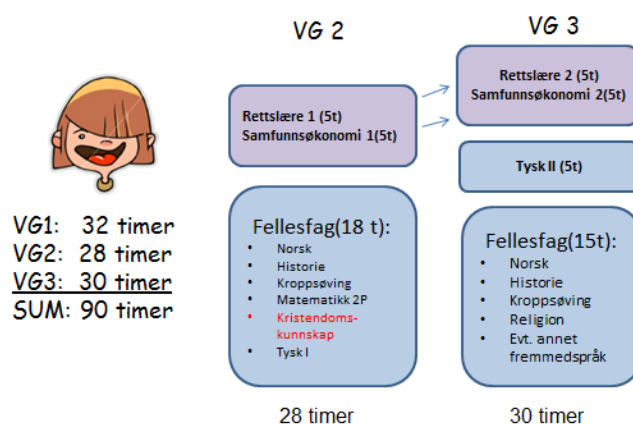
VG1: 32 timer
VG2: 28 timer
VG3: 30 timer
SUM: 90 timer

VG 2

Rettslære 1 (5t)
Samfunnsøkonomi 1(5t)

Fellesfag(18 t):
- Norsk
- Historie
- Kroppsøving
- Matematikk 2P
- Kristendomskunnskap
- Tysk I

28 timer

VG 3

Rettslære 2 (5t)
Samfunnsøkonomi 2(5t)

Tysk II (5t)

Fellesfag(15t):
- Norsk
- Historie
- Kroppsøving
- Religion
- Evt. annet fremmedspråk

30 timer